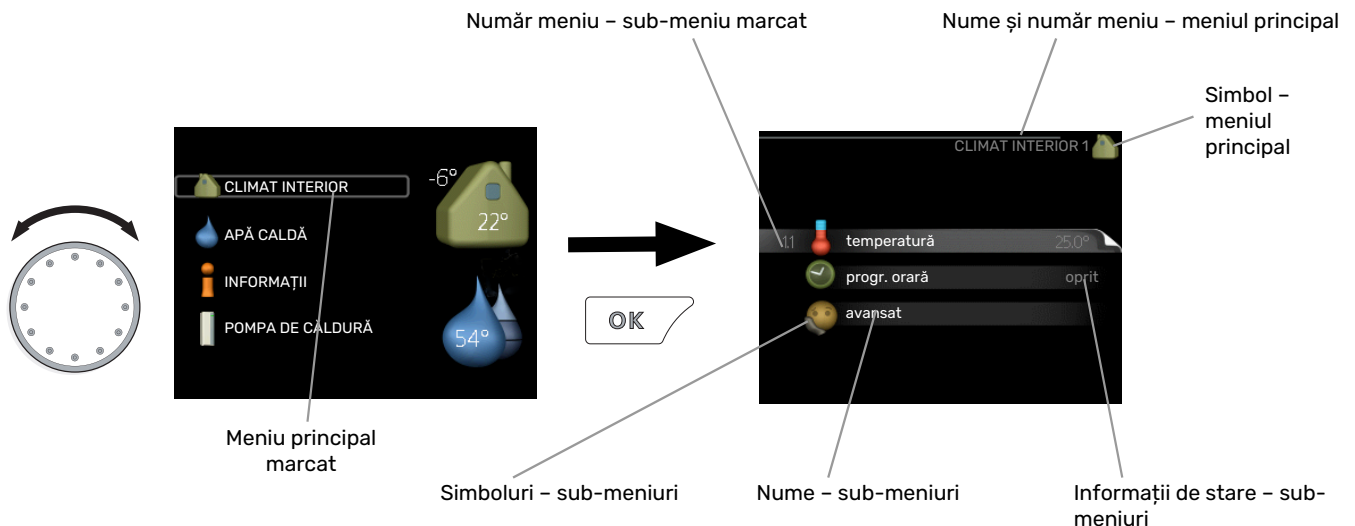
Număr meniu – sub-meniu marcat

Nume și număr meniu – meniul principal

Simbol – meniul principal

CLIMAT INTERIOR

APĂ CALDĂ

INFORMAȚII

POMPA DE CĂLDURĂ

-6°

22°

54°

OK

CLIMAT INTERIOR 1

1.1 temperatură 25.0°

progr. orară oprit

avansat

Meniu principal marcat

Simboluri – sub-meniuri

Nume – sub-meniuri

Informații de stare – sub-meniuri